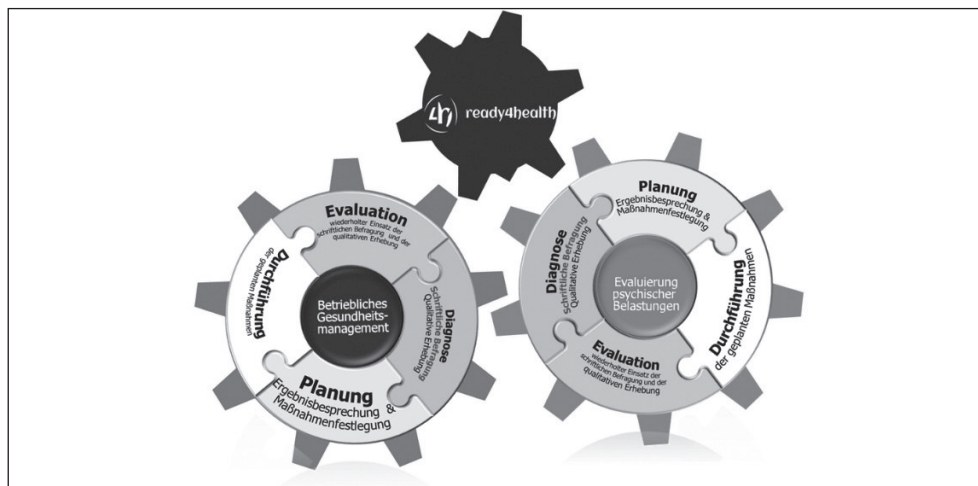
4h ready4health

Evaluation
wiederholter Einsatz der schriftlichen Befragung und der qualitativen Erhebung

Durchführung
der geplanten Maßnahmen

Betriebliches Gesundheits-management

Diagnose
schriftliche Befragung Qualitative Erhebung

Planung
Ergebnisbesprechung & Maßnahmenfestlegung

Planung
Ergebnisbesprechung & Maßnahmenfestlegung

Diagnose
Schriftliche Befragung Qualitative Erhebung

Evaluierung psychischer Belastungen

Durchführung
der geplanten Maßnahmen

Evaluation
wiederholter Einsatz der schriftlichen Befragung und der qualitativen Erhebung